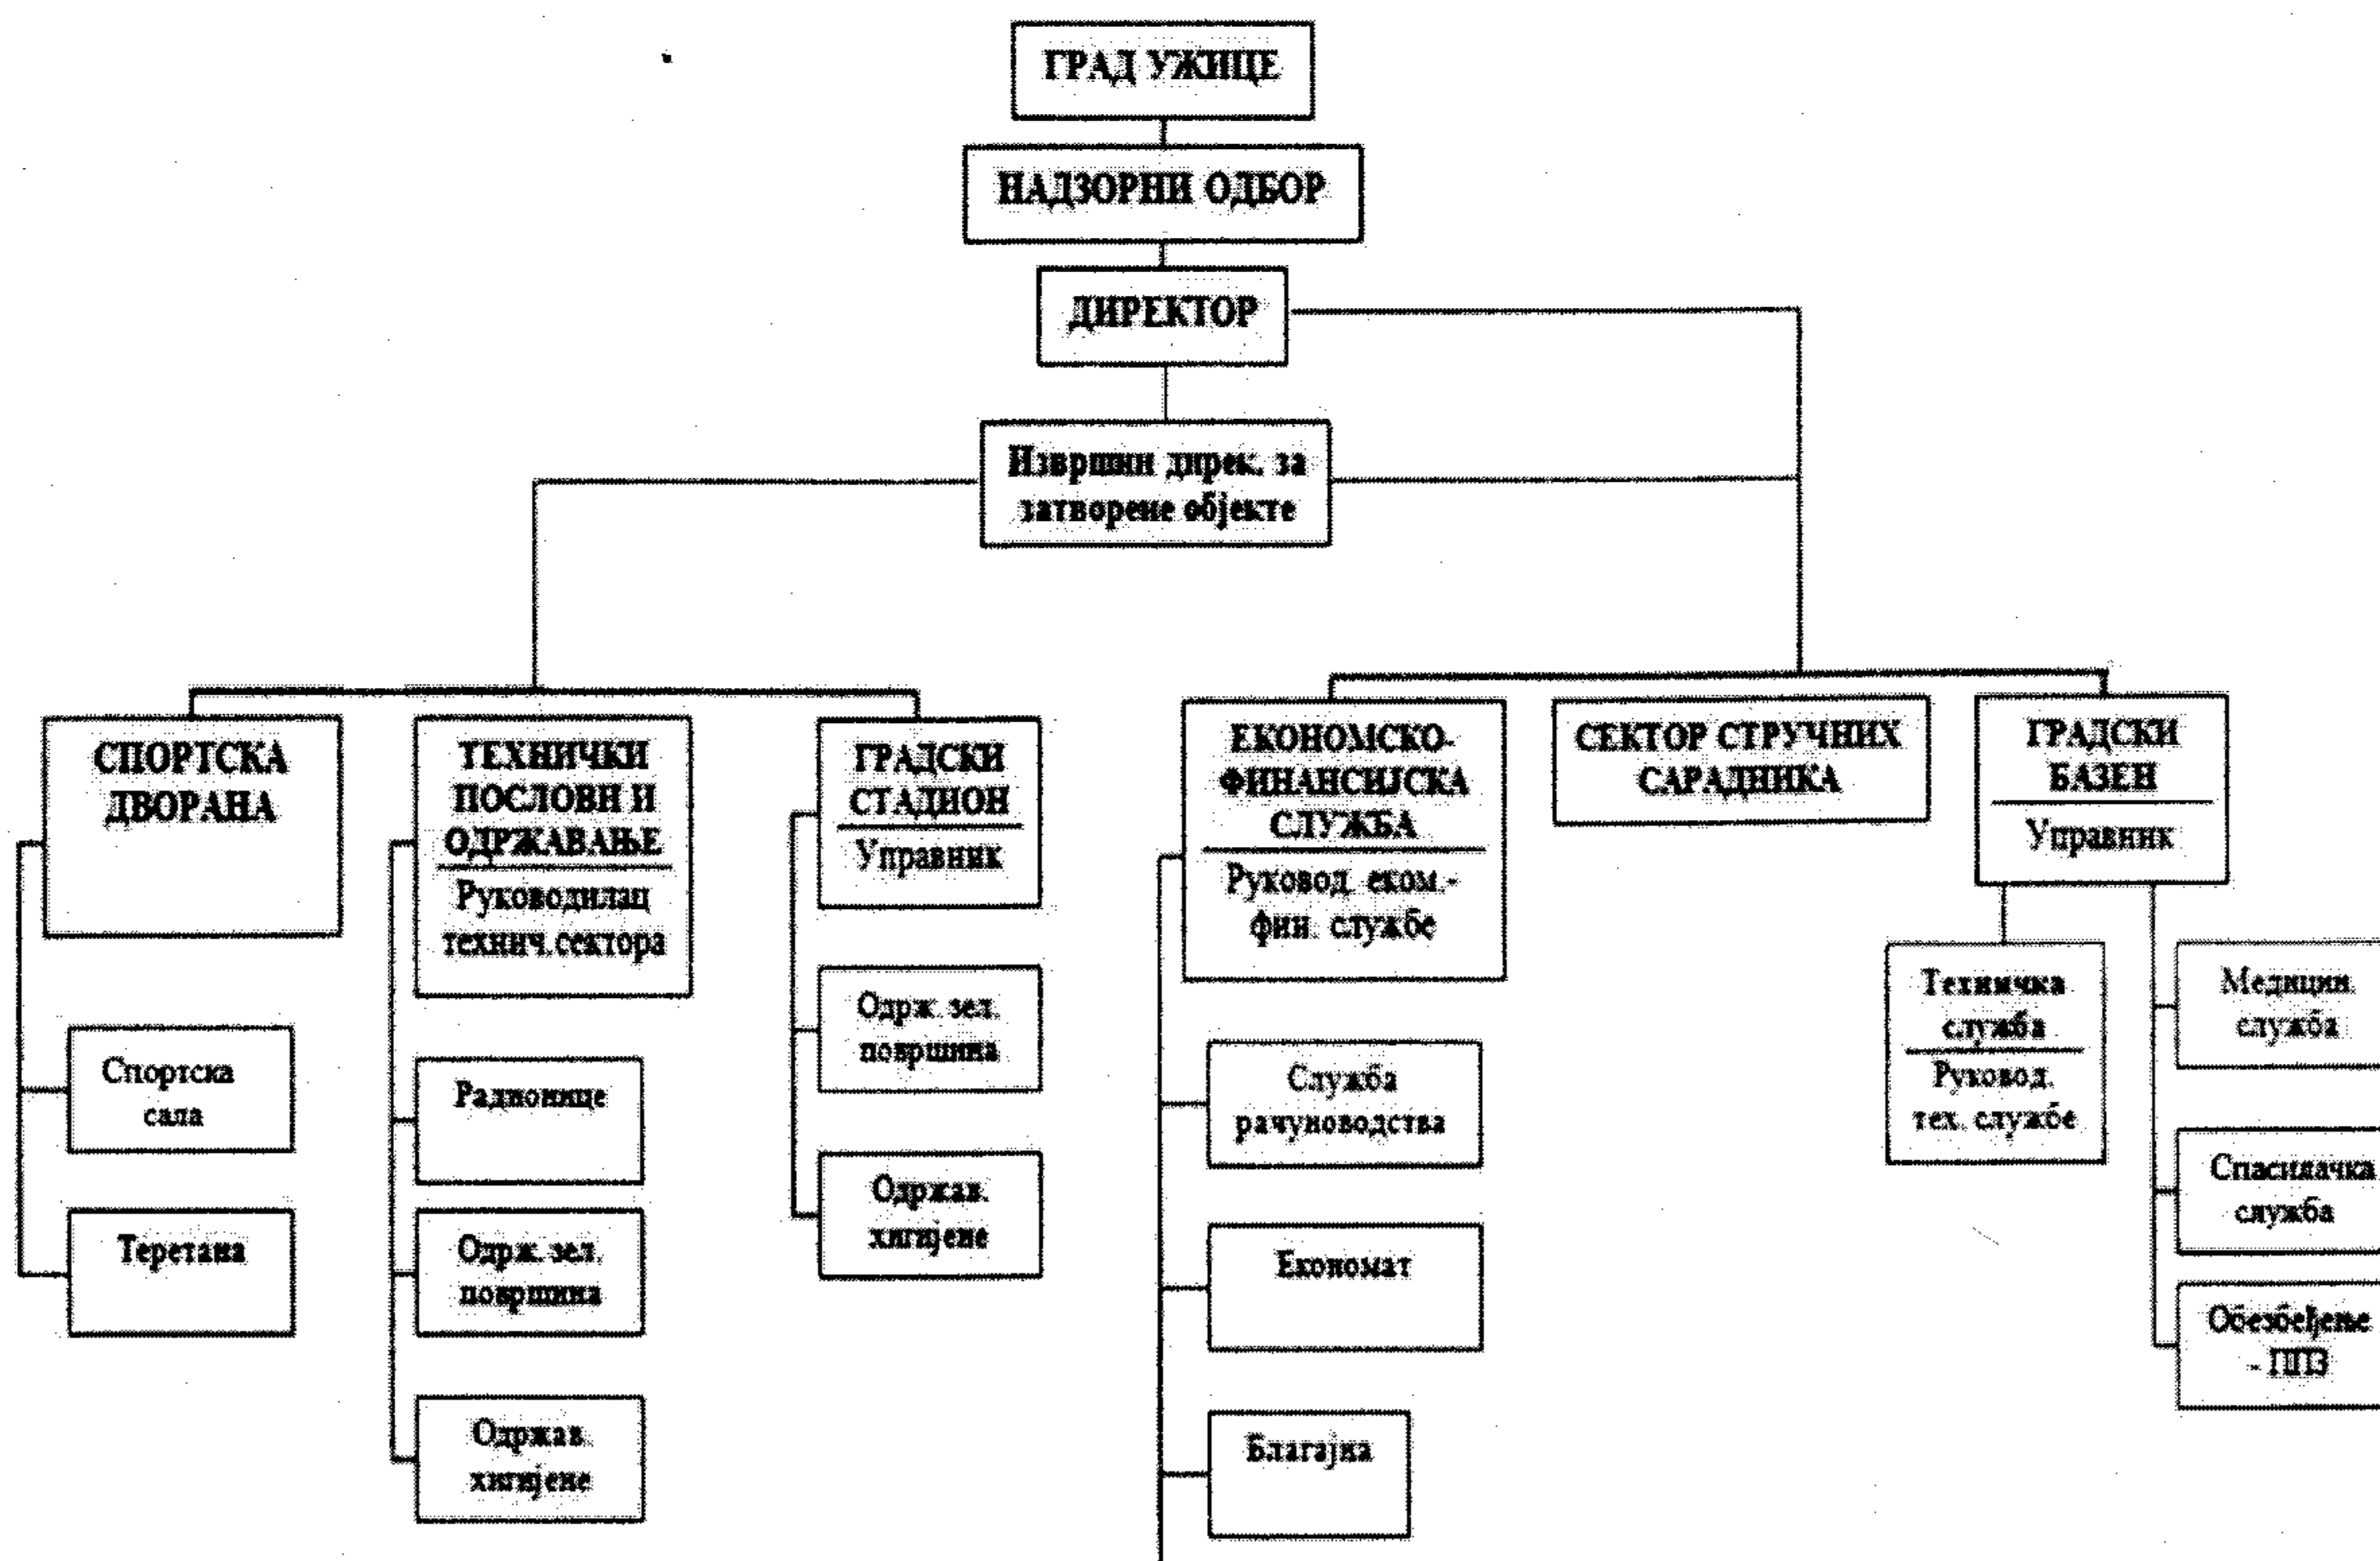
ГРАД УЖИЦЕ

НАДЗОРНИ ОДБОР

ДИРЕКТОР

Извршни дирек. за затворене објекте

СПОРТСКА ДВОРАНА

Спортска сала

Теретана

ТЕХНИЧКИ ПОСЛОВИ И ОДРЖАВАЊЕ
Руководилац технич.сектора

Радионице

Одрж. зел. површина

Одржав. хигијене

ГРАДСКИ СТАДИОН
Управник

Одрж. зел. површина

Одржав. хигијене

ЕКОНОМСКО-ФИНАНСИЈСКА СЛУЖБА
Руковод. еком.-фин. службе

Служба рачуноводства

Економат

Благајна

СЕКТОР СТРУЧНИХ САРАДНИКА

ГРАДСКИ БАЗЕН
Управник

Техничка служба
Руковод. тех. службе

Медицин. служба

Спасилачка служба

Обезбеђење - ППЗ